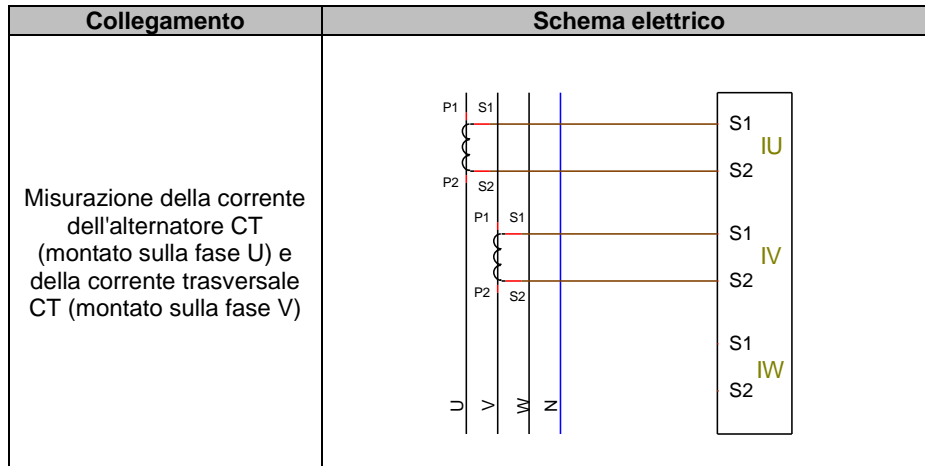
| Collegamento | Schema elettrico |
|---|---|
| Misurazione della corrente dell'alternatore CT (montato sulla fase U) e della corrente trasversale CT (montato sulla fase V) | P1 S1 P2 S2 P1 S1 P2 S2 U V W N S1 IU S2 S1 IV S2 S1 IW S2 |